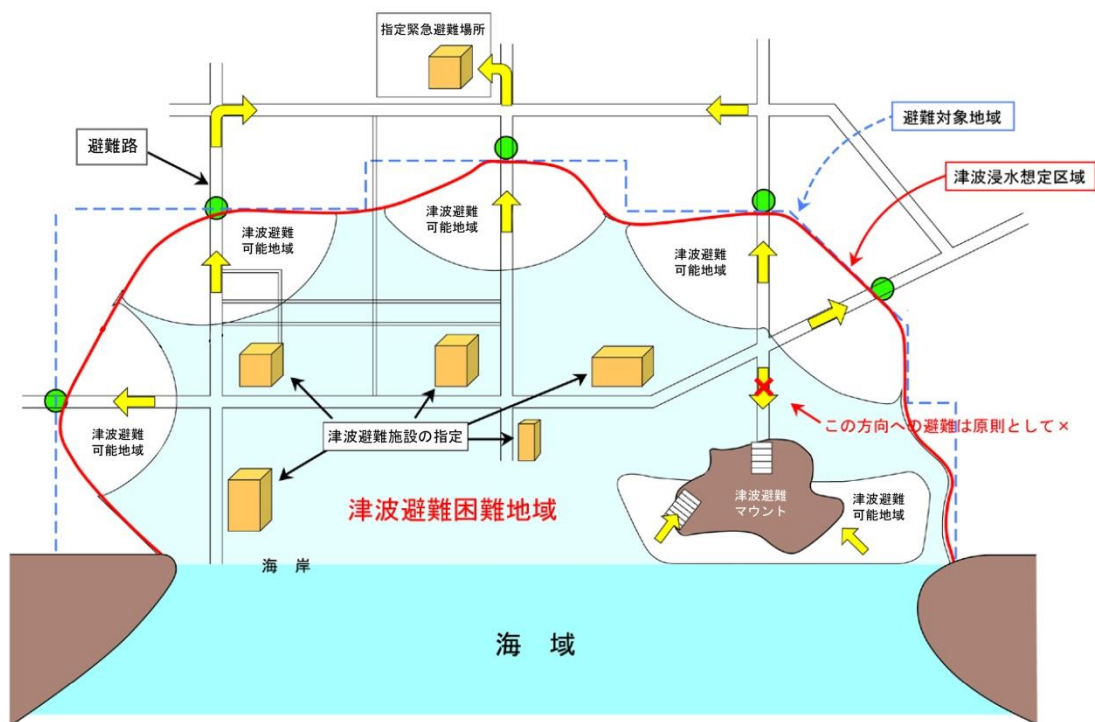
指定緊急避難場所

避難対象地域

避難路

津波浸水想定区域

津波避難
可能地域

津波避難
可能地域

津波避難
可能地域

津波避難
可能地域

この方向への避難は原則として×

津波避難施設の指定

津波避難
マウント

津波避難
可能地域

津波避難困難地域

海 岸

海 域